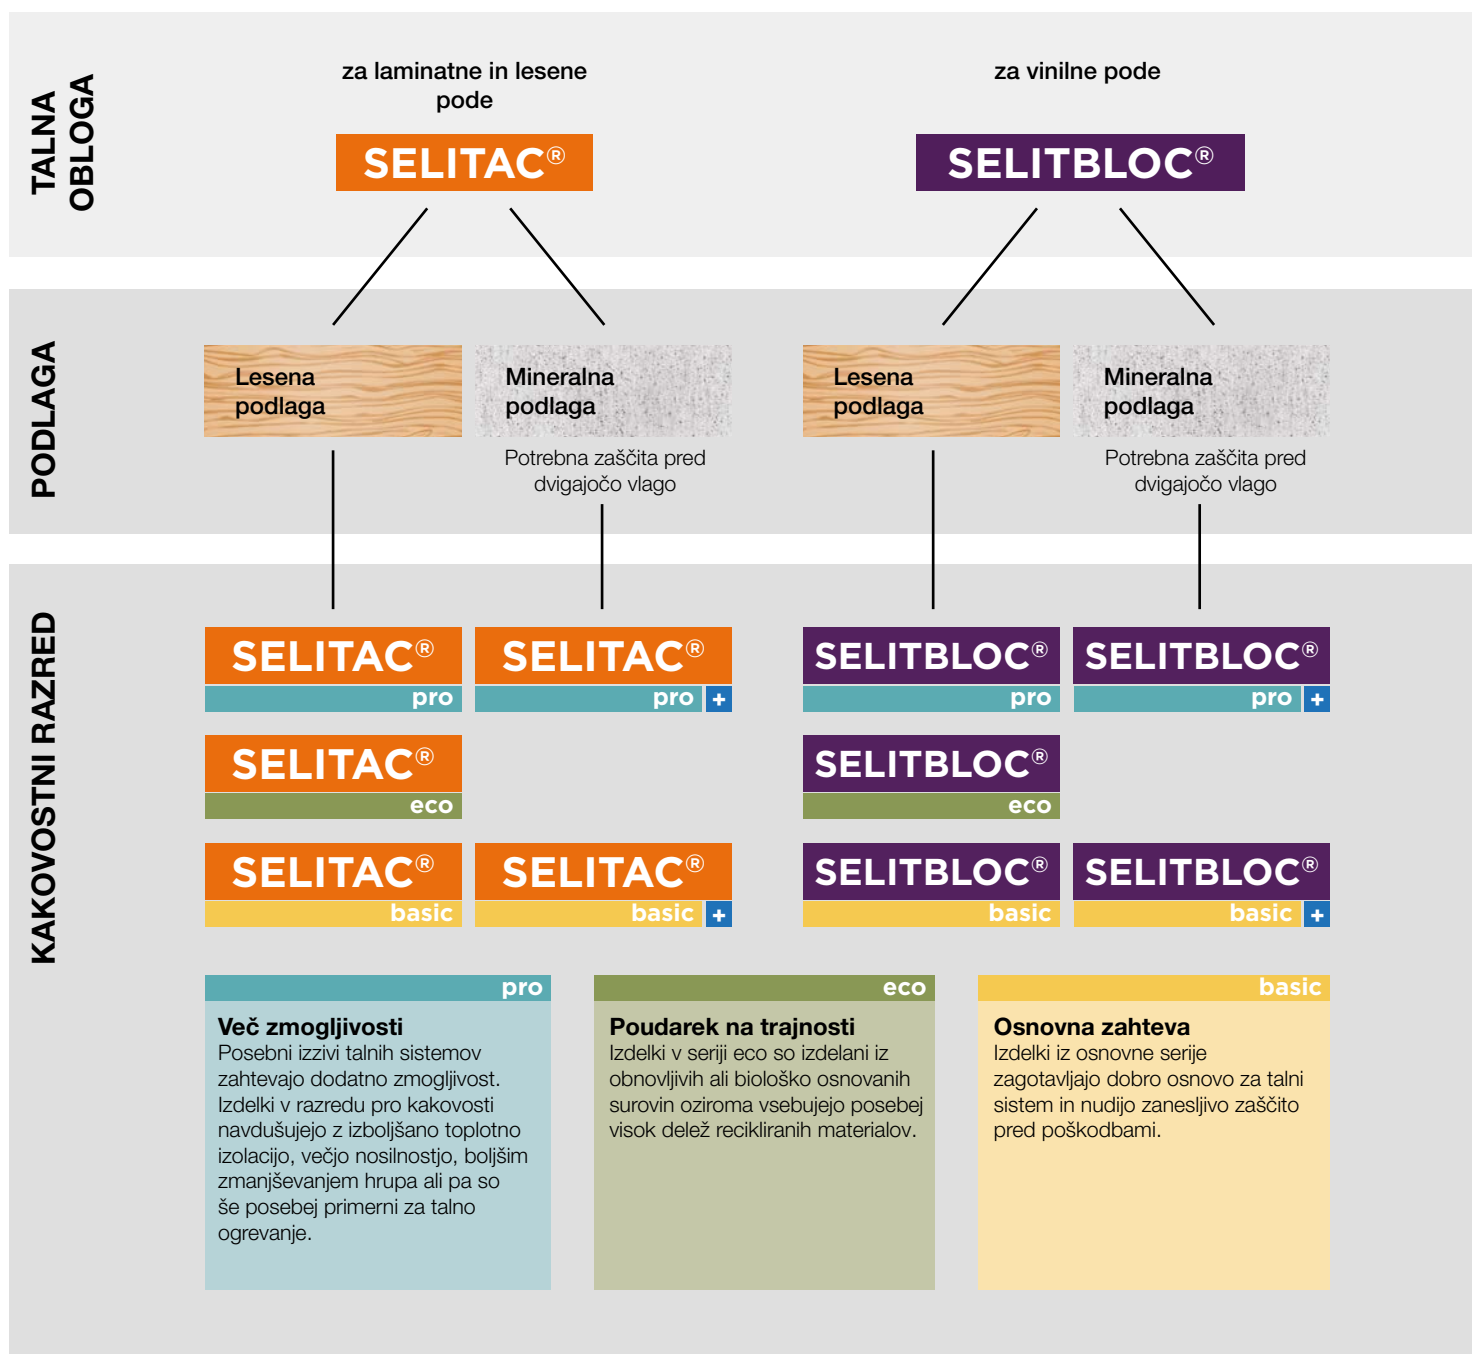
TALNA OBLOGA

za laminatne in lesene pode

SELITAC®

za vinilne pode

SELITBLOC®

PODLAGA

Lesena podlaga

Mineralna podlaga

Potrebna zaščita pred dvigajočo vlago

Lesena podlaga

Mineralna podlaga

Potrebna zaščita pred dvigajočo vlago

KAKOVOSTNI RAZRED

SELITAC® pro

SELITAC® pro +

SELITBLOC® pro

SELITBLOC® pro +

SELITAC® eco

SELITBLOC® eco

SELITAC® basic

SELITAC® basic +

SELITBLOC® basic

SELITBLOC® basic +

pro

Več zmogljivosti
Posebni izzivi talnih sistemov zahtevajo dodatno zmogljivost. Izdelki v razredu pro kakovosti navdušujejo z izboljšano toplotno izolacijo, večjo nosilnostjo, boljšim zmanjševanjem hrupa ali pa so še posebej primerni za talno ogrevanje.

eco

Poudarek na trajnosti
Izdelki v seriji eco so izdelani iz obnovljivih ali biološko osnovanih surovin oziroma vsebujejo posebej visok delež recikliranih materialov.

basic

Osnovna zahteva
Izdelki iz osnovne serije zagotavljajo dobro osnovo za talni sistem in nudijo zanesljivo zaščito pred poškodbami.